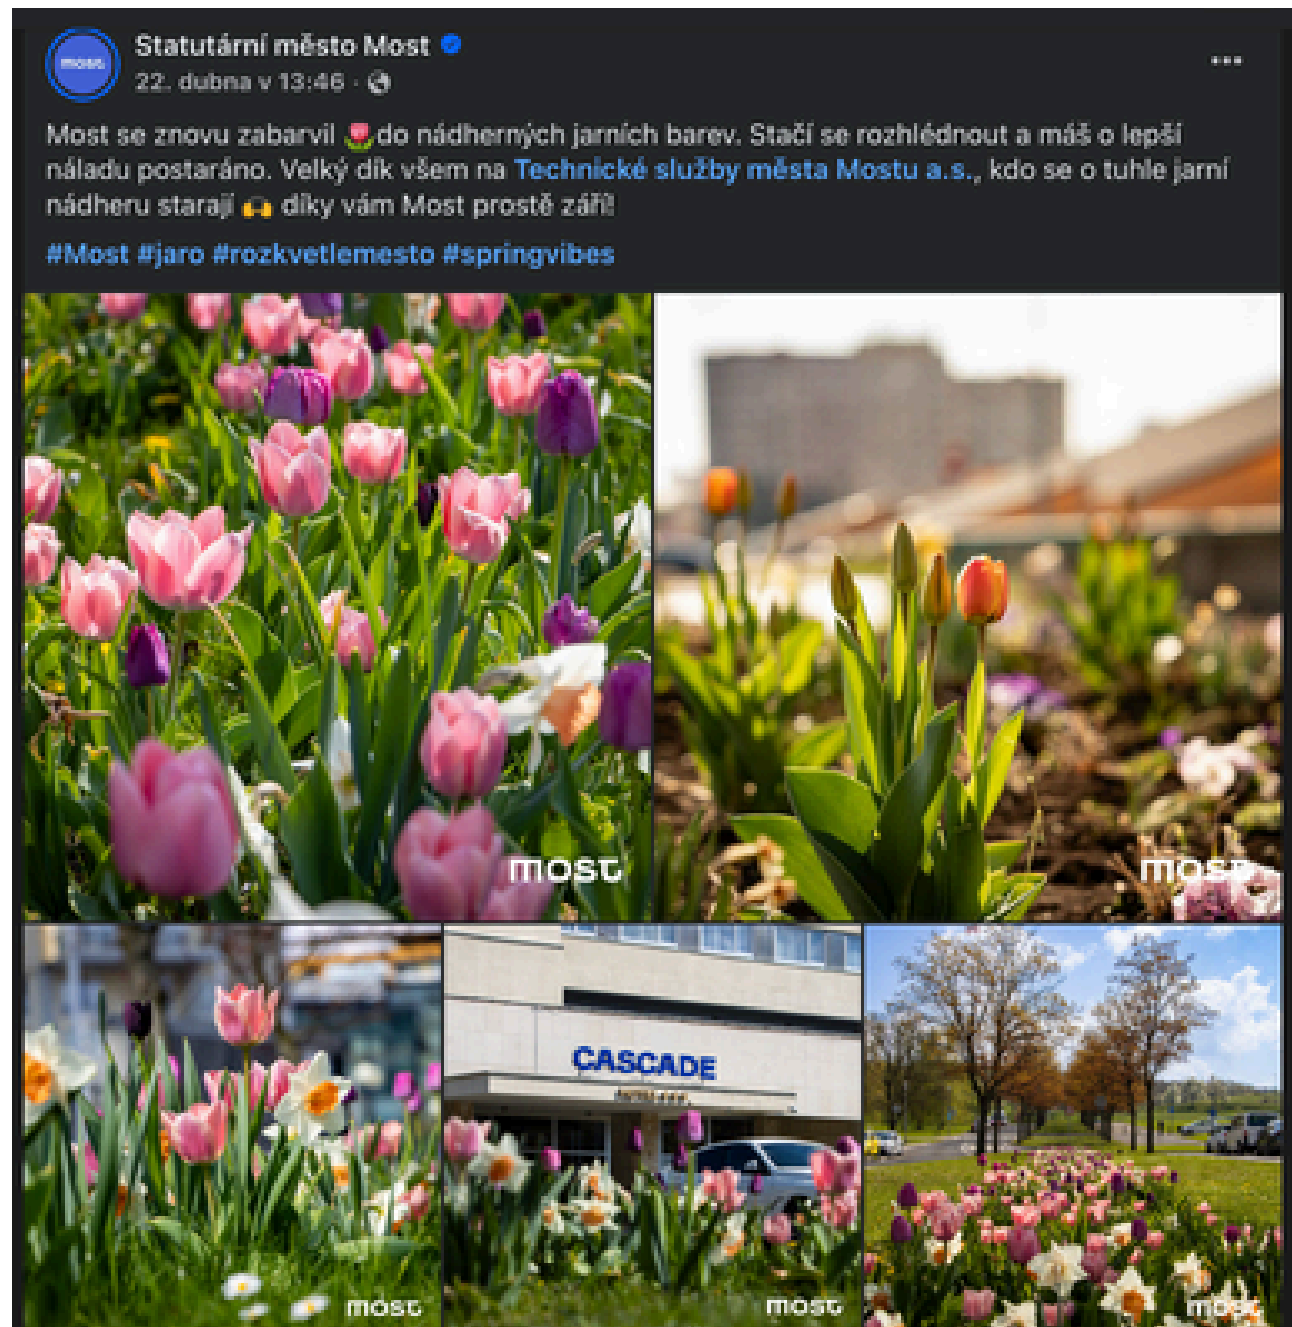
most

Statutární město Most
22. dubna v 13:46 ·

...

Most se znovu zabarvil 🌷 do nádherných jarních barev. Stačí se rozhlédnout a máš o lepší náladu postaráno. Velký dík všem na Technické služby města Mostu a.s., kdo se o tuhle jarní nádheru starají 🙌 díky vám Most prostě září!

#Most #jaro #rozkvetlemesto #springvibes

most

most

most

CASCADE

most

most